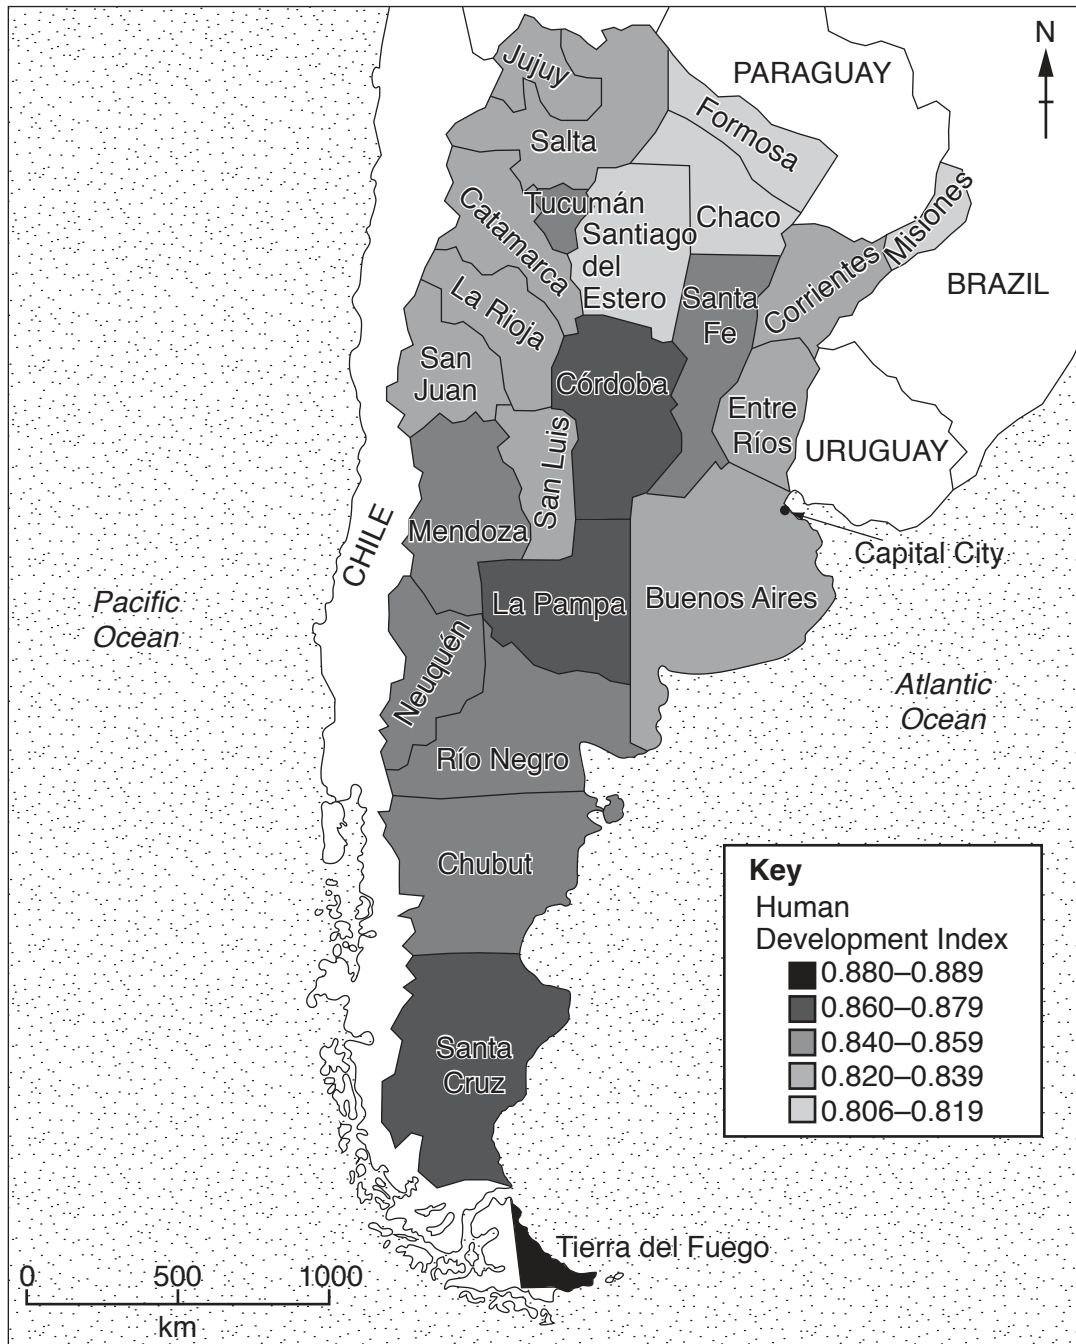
N

PARAGUAY

Jujuy

Salta

Formosa

Tucumán

Catamarca

Santiago del Estero

Chaco

Misiones

Corrientes

BRAZIL

La Rioja

Santa Fe

San Juan

Córdoba

Entre Ríos

URUGUAY

San Luis

CHILE

Mendoza

Capital City

Pacific Ocean

La Pampa

Buenos Aires

Neuquén

Atlantic Ocean

Río Negro

Chubut

Key
Human Development Index
0.880–0.889
0.860–0.879
0.840–0.859
0.820–0.839
0.806–0.819

Santa Cruz

Tierra del Fuego

0 500 1000
km